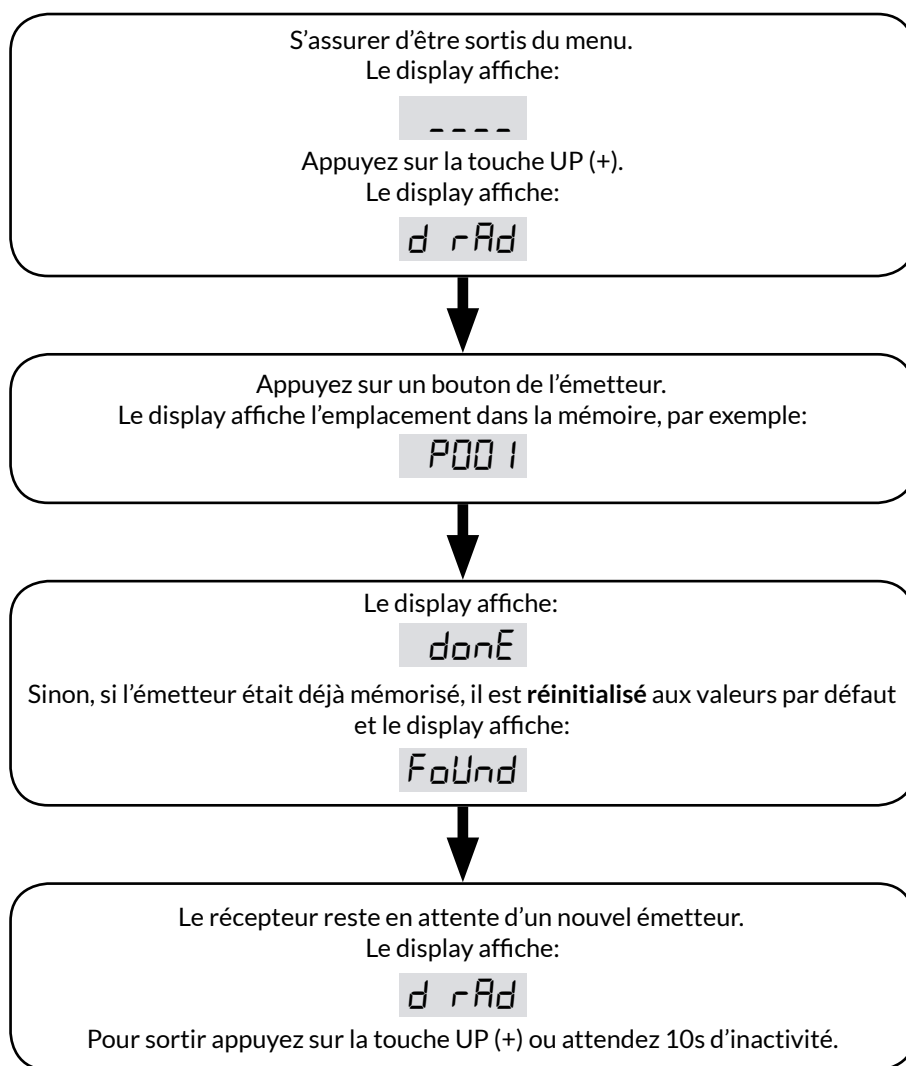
S’assurer d’être sortis du menu.
Le display affiche:

----

Appuyez sur la touche UP (+).
Le display affiche:

d rAd

Appuyez sur un bouton de l’émetteur.
Le display affiche l’emplacement dans la mémoire, par exemple:

P001

Le display affiche:

donE

Sinon, si l’émetteur était déjà mémorisé, il est **réinitialisé** aux valeurs par défaut et le display affiche:

FoUnd

Le récepteur reste en attente d’un nouvel émetteur.
Le display affiche:

d rAd

Pour sortir appuyez sur la touche UP (+) ou attendez 10s d’inactivité.